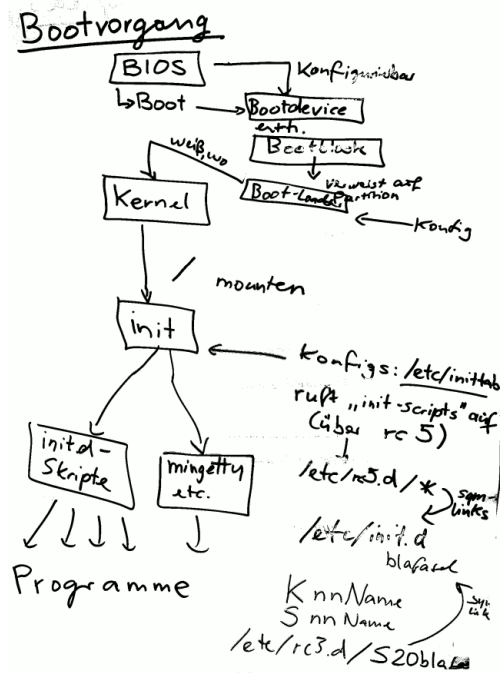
Bootvorgang

BIOS

Konfigurierbar

↳Boot

Bootdevice

enth.

Bootblock

weiß, wo

Kernel

Boot-Loader

verweist auf Partition

Konfig

/ mounten

init

konfigs: /etc/inittab

ruft „init-scripts" auf (über rc 5)

init.d-Skripte

mingetty etc.

/etc/rc5.d/*

sym links

/etc/init.d

blafasel

Programme

KnnName

SnnName

sym link

/etc/rc3.d/S20bla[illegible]